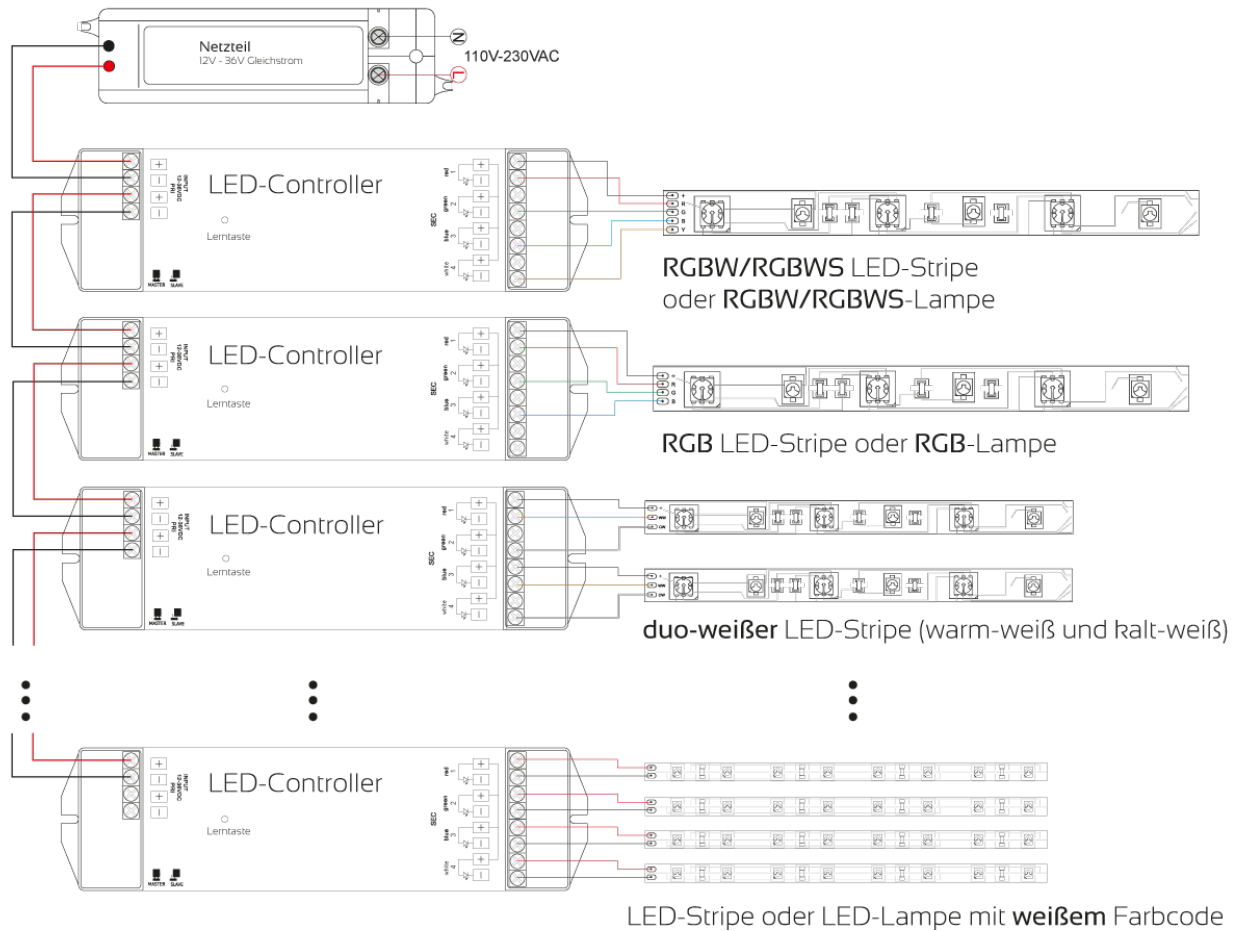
Netzteil
12V - 36V Gleichstrom

N
L
110V-230VAC

INPUT
12-36VDC
PRI

LED-Controller

Lerntaste

MASTER SLAVE

SEC
red 1
green 2
blue 3
white 4

RGBW/RGBWS LED-Stripe
oder RGBW/RGBWS-Lampe

LED-Controller

Lerntaste

MASTER SLAVE

RGB LED-Stripe oder RGB-Lampe

LED-Controller

Lerntaste

MASTER SLAVE

duo-weißer LED-Stripe (warm-weiß und kalt-weiß)

LED-Controller

Lerntaste

MASTER SLAVE

LED-Stripe oder LED-Lampe mit weißem Farbcode